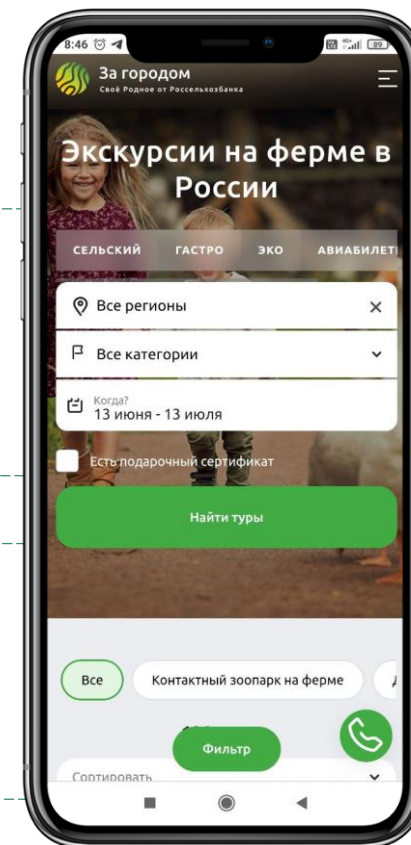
8:46
89

За городом
Своё Родное от Россельхозбанка

Экскурсии на ферме в России

СЕЛЬСКИЙ ГАСТРО ЭКО АВИАБИЛЕТ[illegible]

Все регионы
Все категории
Когда?
13 июня - 13 июля

Есть подарочный сертификат

Найти туры

Все
Контактный зоопарк на ферме

Фильтр

Сортировать